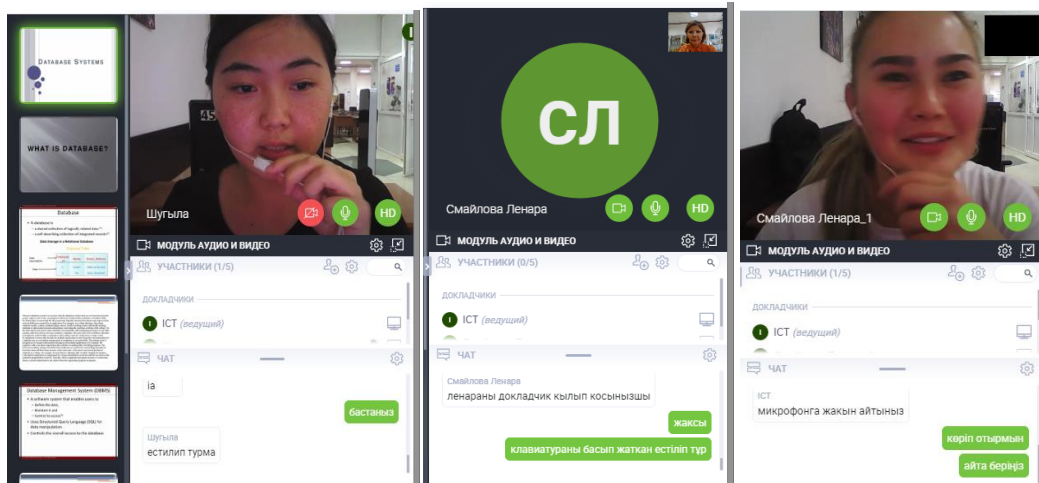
DATABASE SYSTEMS

WHAT IS DATABASE?

Database

Database Management System (DBMS)

45

Шугыла

HD

МОДУЛЬ АУДИО И ВИДЕО

УЧАСТНИКИ (1/5)

ДОКЛАДЧИКИ

ICT (ведущий)

ЧАТ

ia

бастаныз

Шугыла
естилип турма

СЛ

Смайлова Ленара

HD

МОДУЛЬ АУДИО И ВИДЕО

УЧАСТНИКИ (0/5)

ДОКЛАДЧИКИ

ICT (ведущий)

ЧАТ

Смайлова Ленара
ленараны докладчик кылып косыныщшы

жаксы

клавиатураны басып жаткан естіліп тұр

Смайлова Ленара_1

HD

МОДУЛЬ АУДИО И ВИДЕО

УЧАСТНИКИ (1/5)

ДОКЛАДЧИКИ

ICT (ведущий)

ЧАТ

ICT
микрофонга жакын айтыныз

көріп отырмын

айта беріңіз